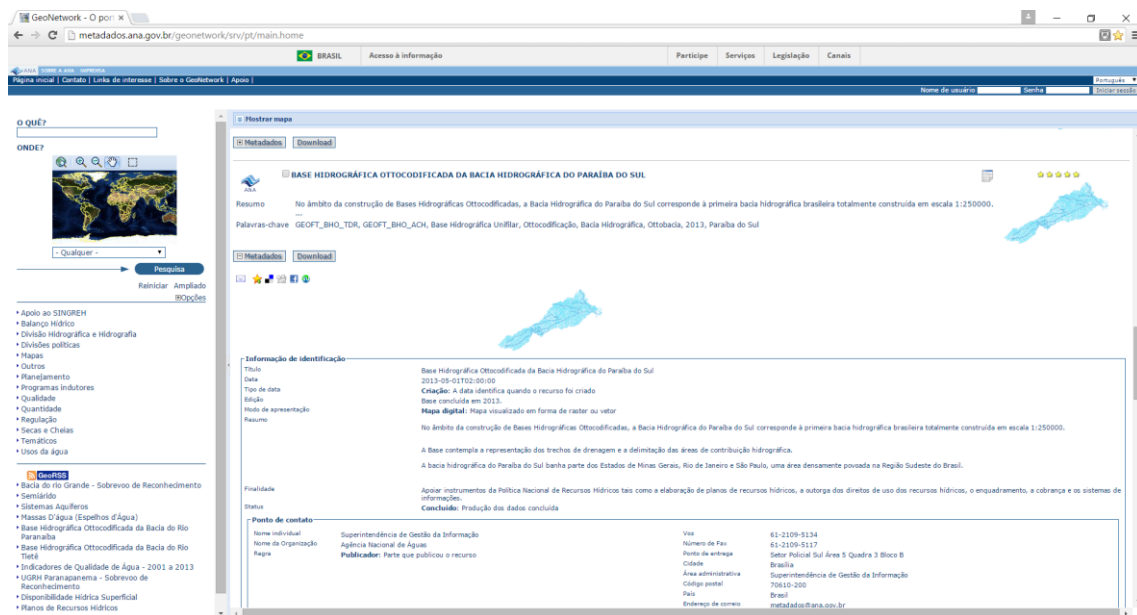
GeoNetwork - O port ×

metadados.ana.gov.br/geonetwork/srv/pt/main.home

BRASIL Acesso à informação Participe Serviços Legislação Canais

Página inicial | Contato | Links de interesse | Sobre o GeoNetwork | Apoio |

Português

Nome de usuário Senha Iniciar sessão

O QUÊ?

ONDE?

- Qualquer -

Pesquisa

Reiniciar Ampliado
Opções

‣ Apoio ao SINGREH
‣ Balanço Hídrico
‣ Divisão Hidrográfica e Hidrografia
‣ Divisões políticas
‣ Mapas
‣ Outros
‣ Planejamento
‣ Programas indutores
‣ Qualidade
‣ Quantidade
‣ Regulação
‣ Secas e Cheias
‣ Temáticos
‣ Usos da água

GeoRSS
‣ Bacia do rio Grande - Sobrevoo de Reconhecimento
‣ Semiárido
‣ Sistemas Aquíferos
‣ Massas D'água (Espelhos d'Água)
‣ Base Hidrográfica Ottocodificada da Bacia do Rio Paranaíba
‣ Base Hidrográfica Ottocodificada da Bacia do Rio Tietê
‣ Indicadores de Qualidade de Água - 2001 a 2013
‣ UGRH Paranapanema - Sobrevoo de Reconhecimento
‣ Disponibilidade Hídrica Superficial
‣ Planos de Recursos Hídricos

Mostrar mapa

Metadados Download

BASE HIDROGRÁFICA OTTOCODIFICADA DA BACIA HIDROGRÁFICA DO PARAÍBA DO SUL

Resumo No âmbito da construção de Bases Hidrográficas Ottocodificadas, a Bacia Hidrográfica do Paraíba do Sul corresponde à primeira bacia hidrográfica brasileira totalmente construída em escala 1:250000.
...

Palavras-chave GEOFT_BHO_TDR, GEOFT_BHO_ACH, Base Hidrográfica Unifilar, Ottocodificação, Bacia Hidrográfica, Ottobacia, 2013, Paraíba do Sul

Metadados Download

Informação de identificação
Título Base Hidrográfica Ottocodificada da Bacia Hidrográfica do Paraíba do Sul
Data 2013-05-01T02:00:00
Tipo de data Criação: A data identifica quando o recurso foi criado
Edição Base concluída em 2013.
Modo de apresentação Mapa digital: Mapa visualizado em forma de raster ou vetor
Resumo No âmbito da construção de Bases Hidrográficas Ottocodificadas, a Bacia Hidrográfica do Paraíba do Sul corresponde à primeira bacia hidrográfica brasileira totalmente construída em escala 1:250000.

A Base contempla a representação dos trechos de drenagem e a delimitação das áreas de contribuição hidrográfica.

A bacia hidrográfica do Paraíba do Sul banha parte dos Estados de Minas Gerais, Rio de Janeiro e São Paulo, uma área densamente povoada na Região Sudeste do Brasil.

Finalidade Apoiar instrumentos da Política Nacional de Recursos Hídricos tais como a elaboração de planos de recursos hídricos, a outorga dos direitos de uso dos recursos hídricos, o enquadramento, a cobrança e os sistemas de informações.
Status Concluído: Produção dos dados concluída

Ponto de contato
Nome individual Superintendência de Gestão da Informação
Nome da Organização Agência Nacional de Águas
Regra Publicador: Parte que publicou o recurso
Voz 61-2109-5134
Número de Fax 61-2109-5117
Ponto de entrega Setor Policial Sul Área 5 Quadra 3 Bloco B
Cidade Brasília
Área administrativa Superintendência de Gestão da Informação
Código postal 70610-200
País Brasil
Endereço de correio metadados@ana.gov.br